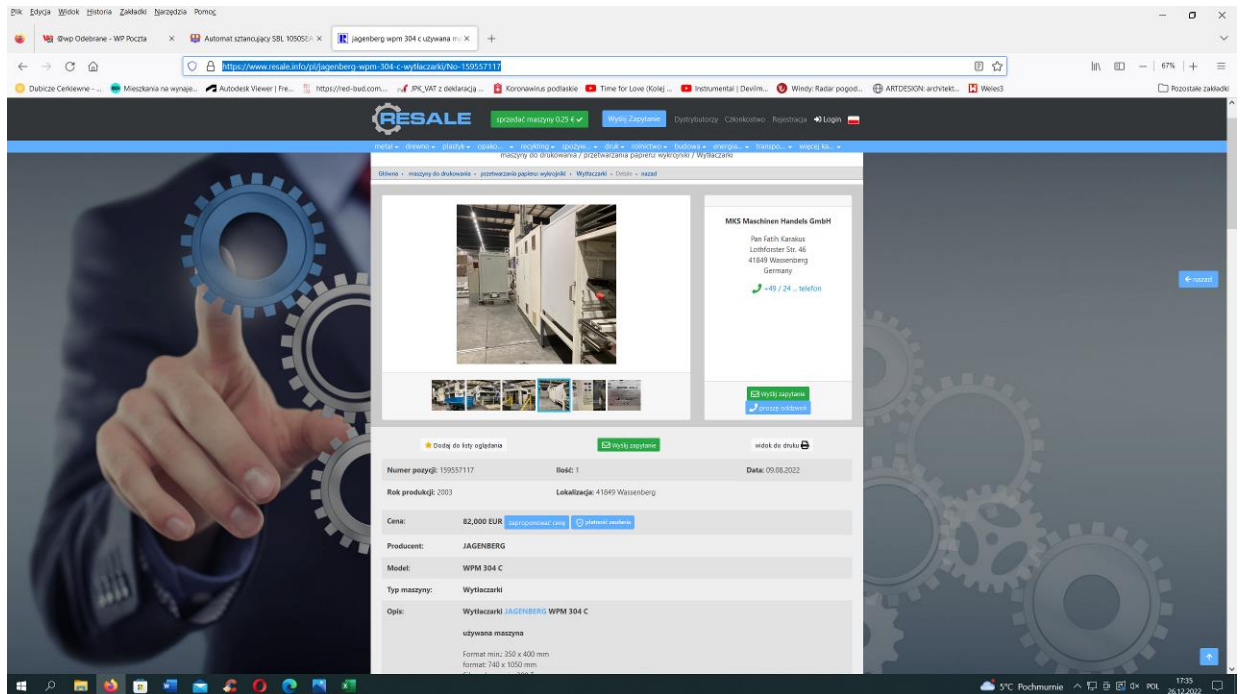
Plik Edycja Widok Historia Zakładki Narzędzia Pomoc

@wp Odebrane - WP Poczta ×
Automat sztancujący SBL 1050SEA ×
jagenberg wpm 304 c używana m ×
+

https://www.resale.info/pl/jagenberg-wpm-304-c-wytłaczarki/No-159557117

67%

Dubicze Cerkiewne - ... Mieszkania na wynaje... Autodesk Viewer | Fre... https://red-bud.com... JPK_VAT z deklaracją ... Koronawirus podlaskie Time for Love (Kolej ... Instrumental | Devlim... Windy: Radar pogod... ARTDESIGN: architekt... Weles3
Pozostałe zakładki

RESALE sprzedać maszyny 0,25 € ✓ Wyślij Zapytanie Dystrybutorzy Członkostwo Rejestracja Login

metal ▾ drewno ▾ plastyk ▾ opako... ▾ recykling ▾ spożyw... ▾ druk ▾ rolnictwo ▾ budowa ▾ energia... ▾ transpo... ▾ więcej ka... ▾

maszyny do drukowania / przetwarzania papieru wykrojniki / Wytłaczarki

Główna › maszyny do drukowania › przetwarzania papieru wykrojniki › Wytłaczarki › Detale › nazad

MKS Maschinen Handels GmbH

Pan Fatih Karakus
Lothforster Str. 46
41849 Wassenberg
Germany

+49 / 24 .. telefon

Wyślij zapytanie
proszę oddzwoń

← nazad

Dodaj do listy oglądania
Wyślij zapytanie
widok do druku

| Numer pozycji: 159557117 | Ilość: 1 | Data: 09.08.2022 |
|---|---|---|
| Rok produkcji: 2003 | Lokalizacja: 41849 Wassenberg | |

| Cena: | 82,000 EUR zaproponować cenę płatności zaufanie |
|---|---|
| Producent: | JAGENBERG |
| Model: | WPM 304 C |
| Typ maszyny: | Wytłaczarki |
| Opis: | Wytłaczarki JAGENBERG WPM 304 C |

używana maszyna

Format min.: 350 x 400 mm
format: 740 x 1050 mm

5°C Pochmurnie POL 17:35 26.12.2022